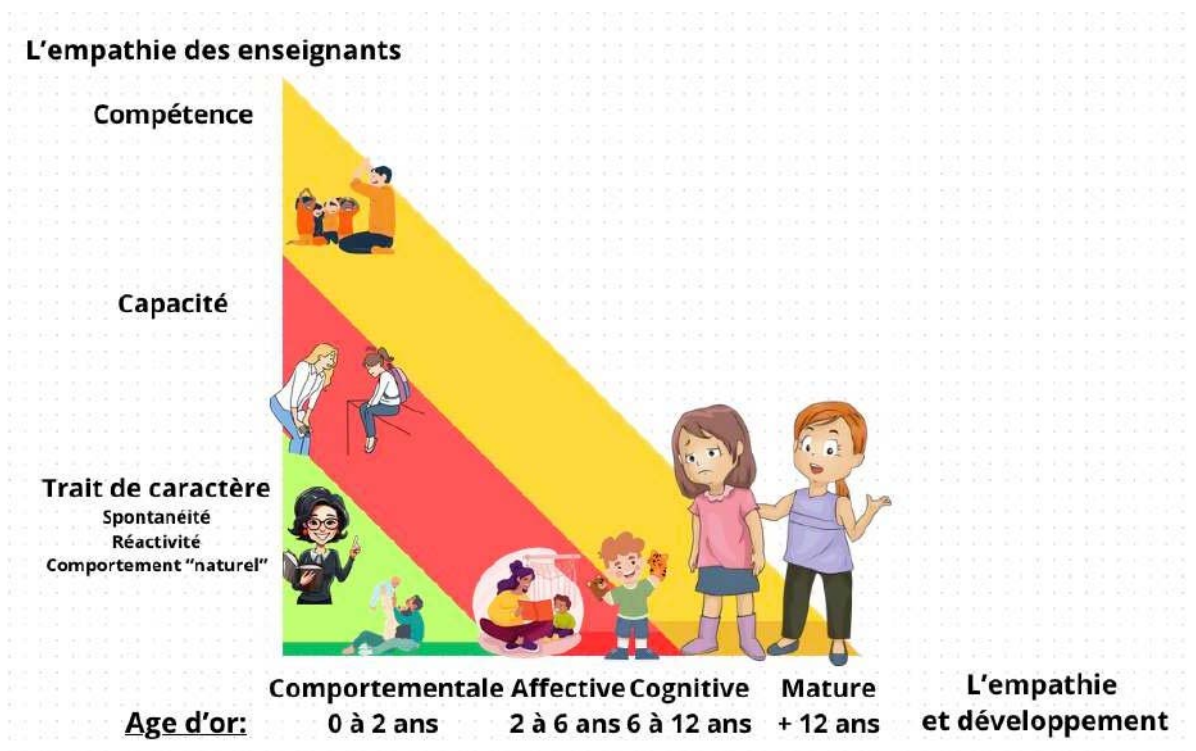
L'empathie des enseignants

Compétence

Capacité

Trait de caractère
Spontanéité
Réactivité
Comportement "naturel"

Age d'or:

| Comportementale | Affective | Cognitive | Mature |
|---|---|---|---|
| 0 à 2 ans | 2 à 6 ans | 6 à 12 ans | + 12 ans |

L'empathie et développement